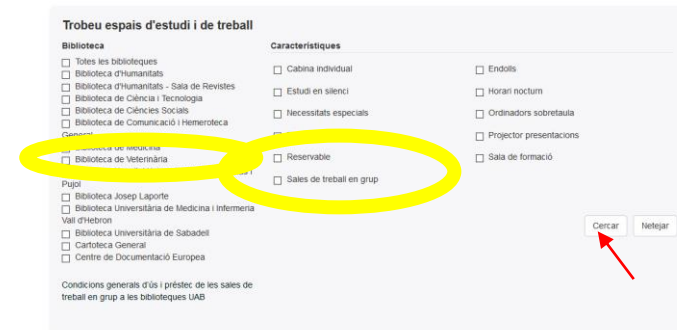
Trobeu espais d'estudi i de treball

Biblioteca

Totes les biblioteques
Biblioteca d'Humanitats
Biblioteca d'Humanitats - Sala de Revistes
Biblioteca de Ciència i Tecnologia
Biblioteca de Ciències Socials
Biblioteca de Comunicació i Hemeroteca General
Biblioteca de Medicina
Biblioteca de Veterinària
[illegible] Pujol
Biblioteca Josep Laporte
Biblioteca Universitària de Medicina i Infermeria Vall d'Hebron
Biblioteca Universitària de Sabadell
Cartoteca General
Centre de Documentació Europea

Condicions generals d'ús i préstec de les sales de treball en grup a les biblioteques UAB

Característiques

Cabina individual
Estudi en silenci
Necessitats especials
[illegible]
Reservable
Sales de treball en grup

Endolls
Horari nocturn
Ordinadors sobretaula
Projector presentacions
Sala de formació

Cercar
Netejar